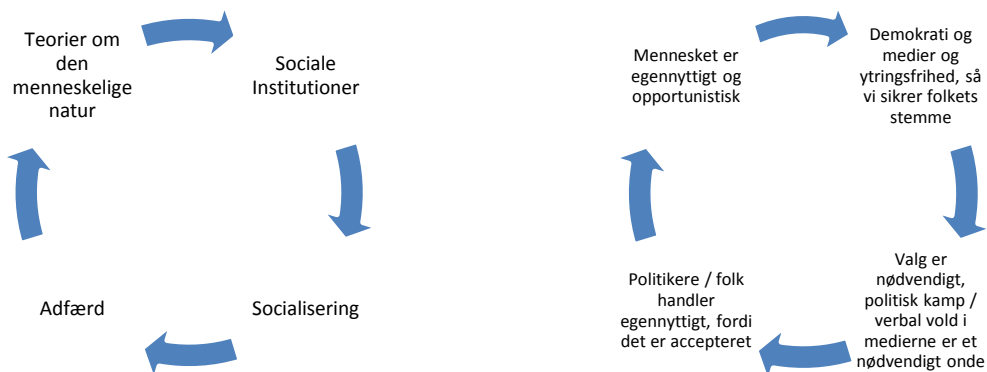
Teorier om den menneskelige natur

Sociale Institutioner

Socialisering

Adfærd

Mennesket er egennyttigt og opportunistisk

Demokrati og medier og ytringsfrihed, så vi sikrer folkets stemme

Valg er nødvendigt, politisk kamp / verbal vold i medierne er et nødvendigt onde

Politikere / folk handler egennyttigt, fordi det er accepteret